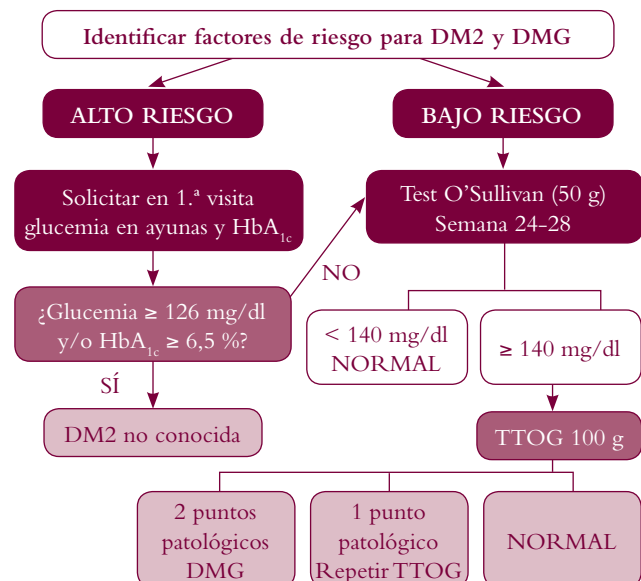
Identificar factores de riesgo para DM2 y DMG

ALTO RIESGO

BAJO RIESGO

Solicitar en 1.ª visita glucemia en ayunas y HbA$_{1c}$

Test O'Sullivan (50 g) Semana 24-28

NO

¿Glucemia ≥ 126 mg/dl y/o HbA$_{1c}$ ≥ 6,5 %?

< 140 mg/dl NORMAL

≥ 140 mg/dl

SÍ

DM2 no conocida

TTOG 100 g

2 puntos patológicos DMG

1 punto patológico Repetir TTOG

NORMAL